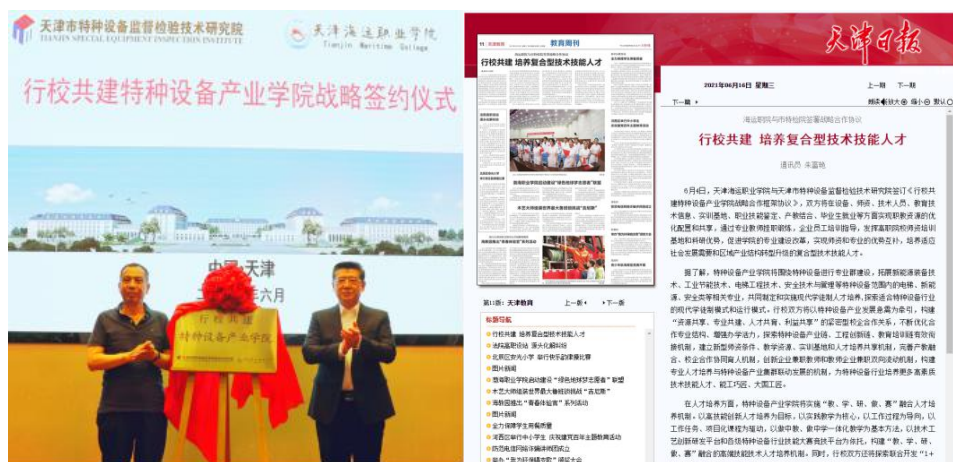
天津市特种设备监督检验技术研究院
TIANJIN SPECIAL EQUIPMENT INSPECTION INSTITUTE

天津海运职业学院
Tianjin Maritime College

行校共建特种设备产业学院战略签约仪式

中国·天津
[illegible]六月

行校共建
特种设备产业学院

天津日报

教育周刊

行校共建 培养复合型技术技能人才

2021年06月16日 星期三

上一期 下一期

下一篇

海运职院与市特检院签署战略合作协议

行校共建 培养复合型技术技能人才

通讯员 朱富皓

6月4日，天津海运职业学院与天津市特种设备监督检验技术研究院签订《行校共建特种设备产业学院战略合作框架协议》，双方将在设备、师资、技术人员、教育技术信息、实训基地、职业技能鉴定、产教结合、毕业生就业等方面实现教资源的优化配置和共享，通过专业教师挂职锻炼、企业员工培训指导，发挥高职院校师资培训基地和科研优势，促进学院的专业建设改革，实现师资和专业的优势互补，培养适应社会发展需要和区域产业结构转型升级的复合型技术技能人才。

据了解，特种设备产业学院将围绕特种设备进行专业群建设，拓展新能源装备技术、工业节能技术、电梯工程技术、安全技术与管理等特种设备范围内的电梯、新能源、安全类等相关专业，共同制定和实施现代学徒制人才培养，探索适合特种设备行业的现代学徒制模式和运行模式，行校双方将以特种设备产业发展急需为牵引，构建"资源共享、专业共建、人才共育、利益共享"的紧密型校企合作关系，不断优化合作专业结构、增强办学活力，探索特种设备产业链、工程创新链、教育培训链有效衔接机制，建立新型师资培养、教学资源、实训基地和人才培养共享机制，完善产教融合、校企合作协同育人机制；创新企业兼职教师和教师企业兼职双向流动机制，构建专业人才培养与特种设备产业兼顾联动发展的机制，为特种设备行业培养更多高素质技术技能人才、能工巧匠、大国工匠。

在人才培养方面，特种设备产业学院将实施"教、学、研、做、赛"融合人才培养机制，以高技能创新人才培养为目标，以实践教学为核心，以工作过程为导向，以工作任务、项目化课程为驱动，以教中学、做中学一体化教学为基本方法，以技术工艺创新和实干品和各级特种设备行业技能大赛竞技平台为依托，构建"教、学、研、做、赛"融合的高端技能技术人才培养机制。同时，行校双方还将探索联合开发"1+

第11版：天津教育

上一版 下一版

标题导航

行校共建 培养复合型技术技能人才
法院高职论坛 源头化解纠纷
北辰区发布少年 举行快乐励志接力赛
图片新闻
海河职业学院启动建设"绿色低碳材料"联盟
本团大师培育世界大赛规则挑战"进校园"
海联园推出"青春冲追求"系列活动
图片新闻
金力钢铸学生有梦想
河西区举办中小学生 庆祝建党百年主题教育活动
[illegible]
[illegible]